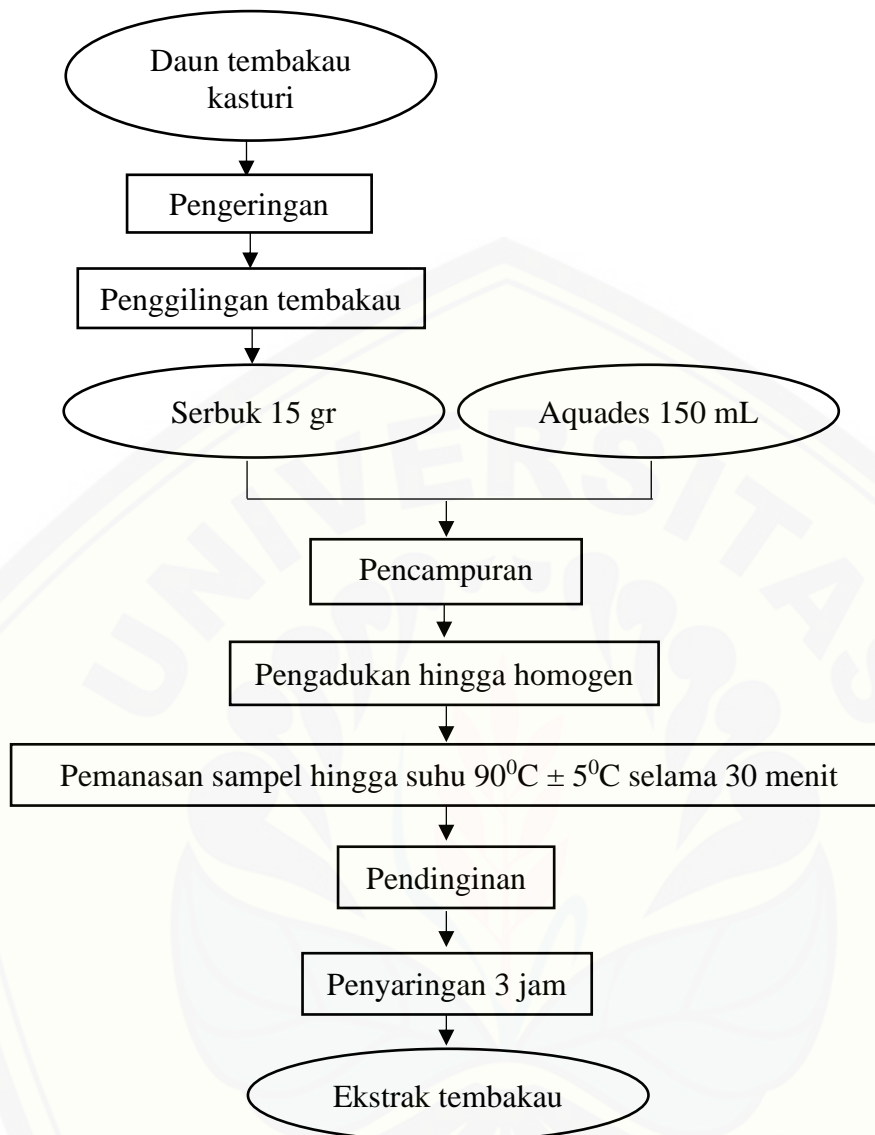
Daun tembakau kasturi

Pengeringan

Penggilingan tembakau

Serbuk 15 gr

Aquades 150 mL

Pencampuran

Pengadukan hingga homogen

Pemanasan sampel hingga suhu $90^0C \pm 5^0C$ selama 30 menit

Pendinginan

Penyaringan 3 jam

Ekstrak tembakau